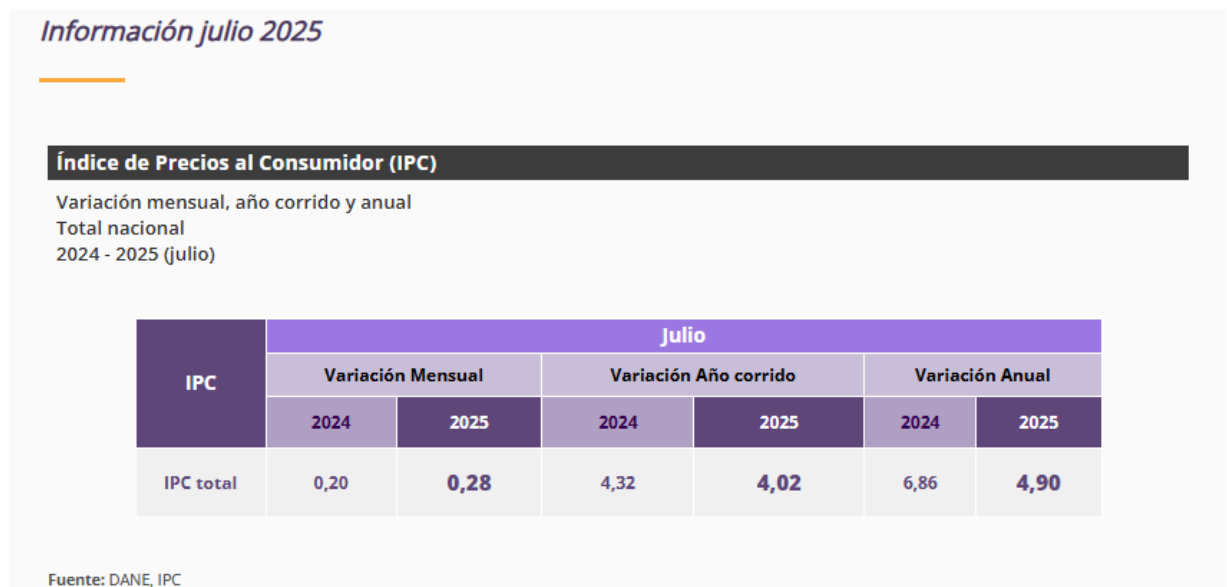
Información julio 2025

Índice de Precios al Consumidor (IPC)

Variación mensual, año corrido y anual
Total nacional
2024 - 2025 (julio)

<table>
<tr><th rowspan="3">IPC</th><th colspan="6">Julio</th></tr>
<tr><th colspan="2">Variación Mensual</th><th colspan="2">Variación Año corrido</th><th colspan="2">Variación Anual</th></tr>
<tr><th>2024</th><th>2025</th><th>2024</th><th>2025</th><th>2024</th><th>2025</th></tr>
<tr><td>IPC total</td><td>0,20</td><td>0,28</td><td>4,32</td><td>4,02</td><td>6,86</td><td>4,90</td></tr>
</table>

Fuente: DANE, IPC